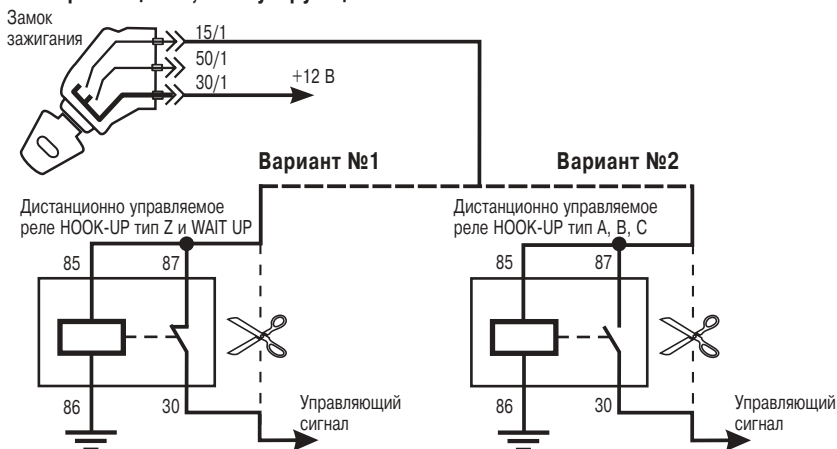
Замок зажигания

15/1

50/1

30/1

+12 В

Вариант №1

Вариант №2

Дистанционно управляемое реле HOOK-UP тип Z и WAIT UP

Дистанционно управляемое реле HOOK-UP тип A, B, C

85

87

86

30

Управляющий сигнал

85

87

86

30

Управляющий сигнал